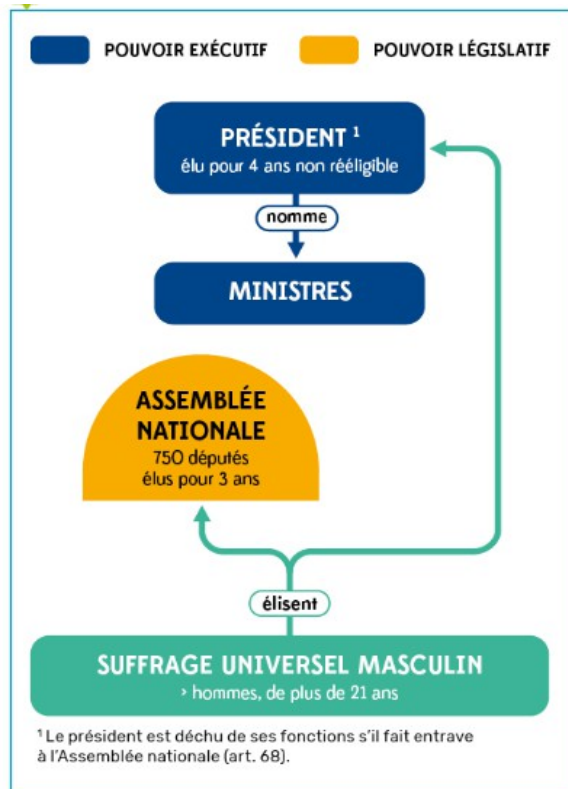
POUVOIR EXÉCUTIF

POUVOIR LÉGISLATIF

PRÉSIDENT $^1$
élu pour 4 ans non rééligible

nomme

MINISTRES

ASSEMBLÉE NATIONALE
750 députés
élus pour 3 ans

élisent

SUFFRAGE UNIVERSEL MASCULIN
› hommes, de plus de 21 ans

$^1$ Le président est déchu de ses fonctions s'il fait entrave à l'Assemblée nationale (art. 68).